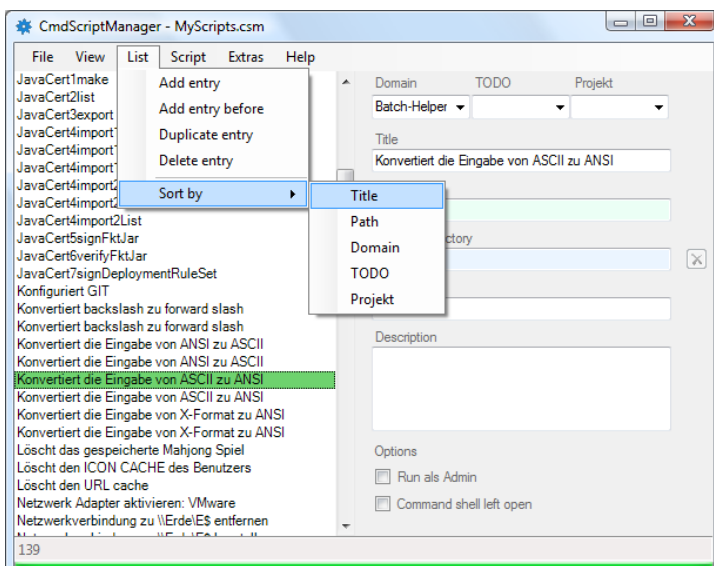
CmdScriptManager - MyScripts.csm

File View List Script Extras Help

JavaCert1make
JavaCert2list
JavaCert3export
JavaCert4import
JavaCert4import
JavaCert4import
JavaCert4import
JavaCert4import2
JavaCert4import2List
JavaCert5signFktJar
JavaCert6verifyFktJar
JavaCert7signDeploymentRuleSet
Konfiguriert GIT
Konvertiert backslash zu forward slash
Konvertiert backslash zu forward slash
Konvertiert die Eingabe von ANSI zu ASCII
Konvertiert die Eingabe von ANSI zu ASCII
Konvertiert die Eingabe von ASCII zu ANSI
Konvertiert die Eingabe von ASCII zu ANSI
Konvertiert die Eingabe von X-Format zu ANSI
Konvertiert die Eingabe von X-Format zu ANSI
Löscht das gespeicherte Mahjong Spiel
Löscht den ICON CACHE des Benutzers
Löscht den URL cache
Netzwerk Adapter aktivieren: VMware
Netzwerkverbindung zu \\Erde\E$ entfernen
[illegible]

Add entry
Add entry before
Duplicate entry
Delete entry
Sort by

Title
Path
Domain
TODO
Projekt

Domain TODO Projekt
Batch-Helper

Title
Konvertiert die Eingabe von ASCII zu ANSI

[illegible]ctory

Description

Options
Run als Admin
Command shell left open

139